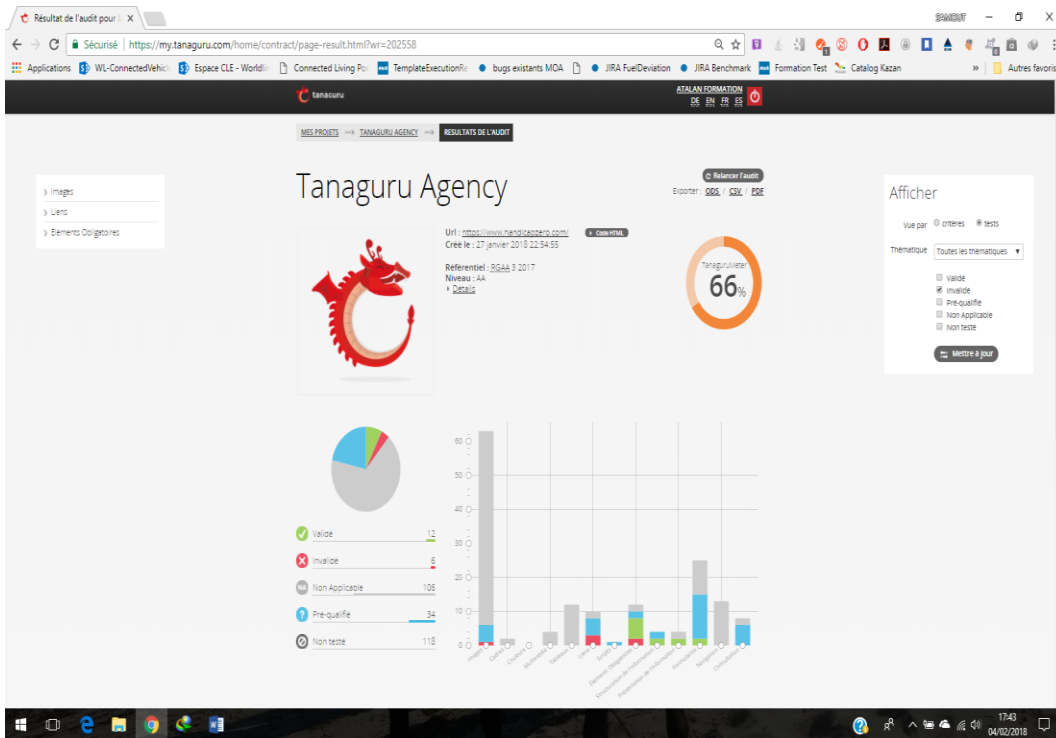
Résultat de l'audit pour l... ×

SAMOUT

← → C Sécurisé | https://my.tanaguru.com/home/contract/page-result.html?wr=202558

Applications | WL-ConnectedVehicle | Espace CLE - WorldIi | Connected Living Por | TemplateExecutionRe | bugs existants MOA | JIRA FuelDeviation | JIRA Benchmark | Formation Test | Catalog Kazan | » | Autres favoris

tanaguru

ATALAN FORMATION
DE EN FR ES

MES PROJETS → TANAGURU AGENCY → RESULTATS DE L'AUDIT

Images
Liens
Eléments Obligatoires

Tanaguru Agency

Relancer l'audit
Exporter : ODS / CSV / PDF

Url : https://www.handicapzero.com/ Code HTML
Créé le : 27 janvier 2018 22:54:55

Référentiel : RGAA 3 2017
Niveau : AA
Détails

TanaguruMeter
66%

Afficher

Vue par critères tests

Thématique Toutes les thématiques

Valide
Invalide
Pré-qualifié
Non Applicable
Non testé

Mettre à jour

Valide 12
Invalide 6
Non Applicable 106
Pré-qualifié 34
Non testé 118

60
50
40
30
20
10
0

Images, Cadres, Couleurs, Multimédia, Tableaux, Liens, Scripts, Eléments Obligatoires, Structuration de l'information, Présentation de l'information, Formulaires, Navigation, Consultation

17:43
04/02/2018